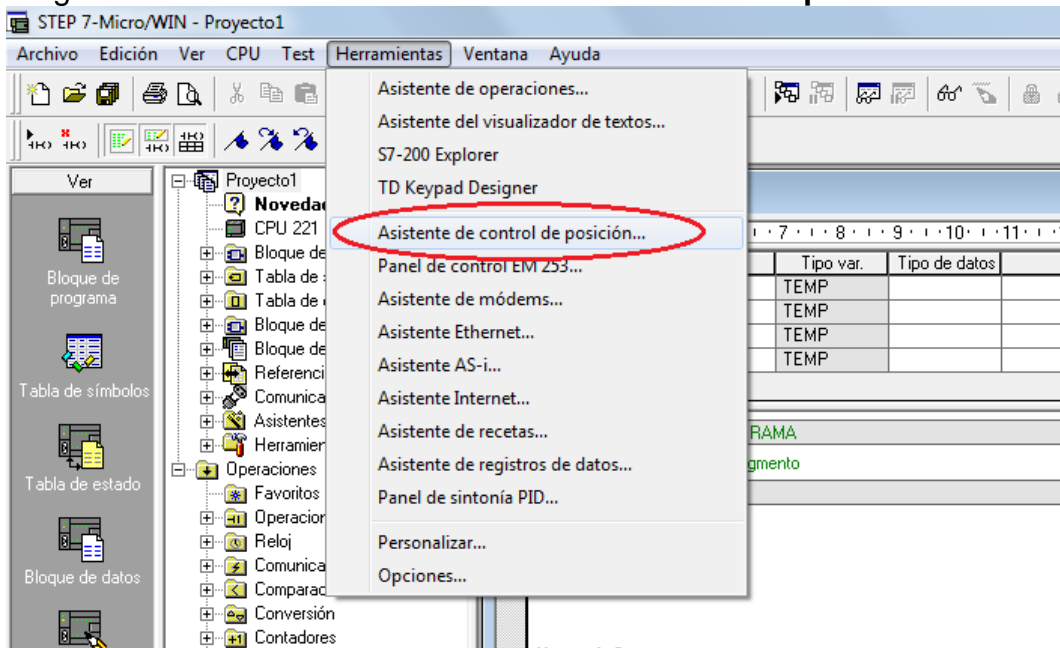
STEP 7-Micro/WIN - Proyecto1

Archivo Edición Ver CPU Test Herramientas Ventana Ayuda

Ver

Bloque de programa

Tabla de símbolos

Tabla de estado

Bloque de datos

Proyecto1
Novedad
CPU 221
Bloque de
Tabla de
Tabla de
Bloque de
Bloque de
Referenci
Comunica
Asistentes
Herramien
Operaciones
Favoritos
Operacion
Reloj
Comunica
Comparac
Conversión
Contadores

Asistente de operaciones...
Asistente del visualizador de textos...
S7-200 Explorer
TD Keypad Designer
Asistente de control de posición...
Panel de control EM 253...
Asistente de módems...
Asistente Ethernet...
Asistente AS-i...
Asistente Internet...
Asistente de recetas...
Asistente de registros de datos...
Panel de sintonía PID...
Personalizar...
Opciones...

·7···8···9···10···11··

| Tipo var. | Tipo de datos |
|---|---|
| TEMP | |
| TEMP | |
| TEMP | |
| TEMP | |

RAMA
gmento